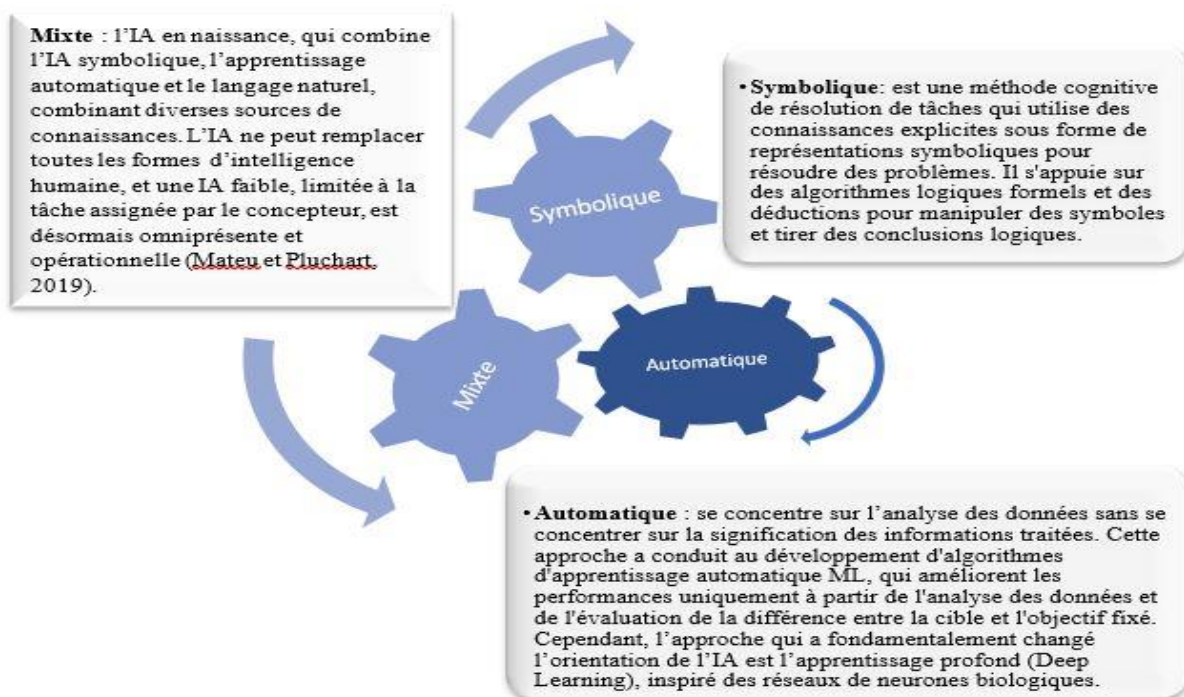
**Mixte** : l'IA en naissance, qui combine l'IA symbolique, l'apprentissage automatique et le langage naturel, combinant diverses sources de connaissances. L'IA ne peut remplacer toutes les formes d'intelligence humaine, et une IA faible, limitée à la tâche assignée par le concepteur, est désormais omniprésente et opérationnelle (Mateu et Pluchart, 2019).

• **Symbolique**: est une méthode cognitive de résolution de tâches qui utilise des connaissances explicites sous forme de représentations symboliques pour résoudre des problèmes. Il s'appuie sur des algorithmes logiques formels et des déductions pour manipuler des symboles et tirer des conclusions logiques.

Symbolique

Mixte

Automatique

• **Automatique** : se concentre sur l'analyse des données sans se concentrer sur la signification des informations traitées. Cette approche a conduit au développement d'algorithmes d'apprentissage automatique ML, qui améliorent les performances uniquement à partir de l'analyse des données et de l'évaluation de la différence entre la cible et l'objectif fixé. Cependant, l'approche qui a fondamentalement changé l'orientation de l'IA est l'apprentissage profond (Deep Learning), inspiré des réseaux de neurones biologiques.